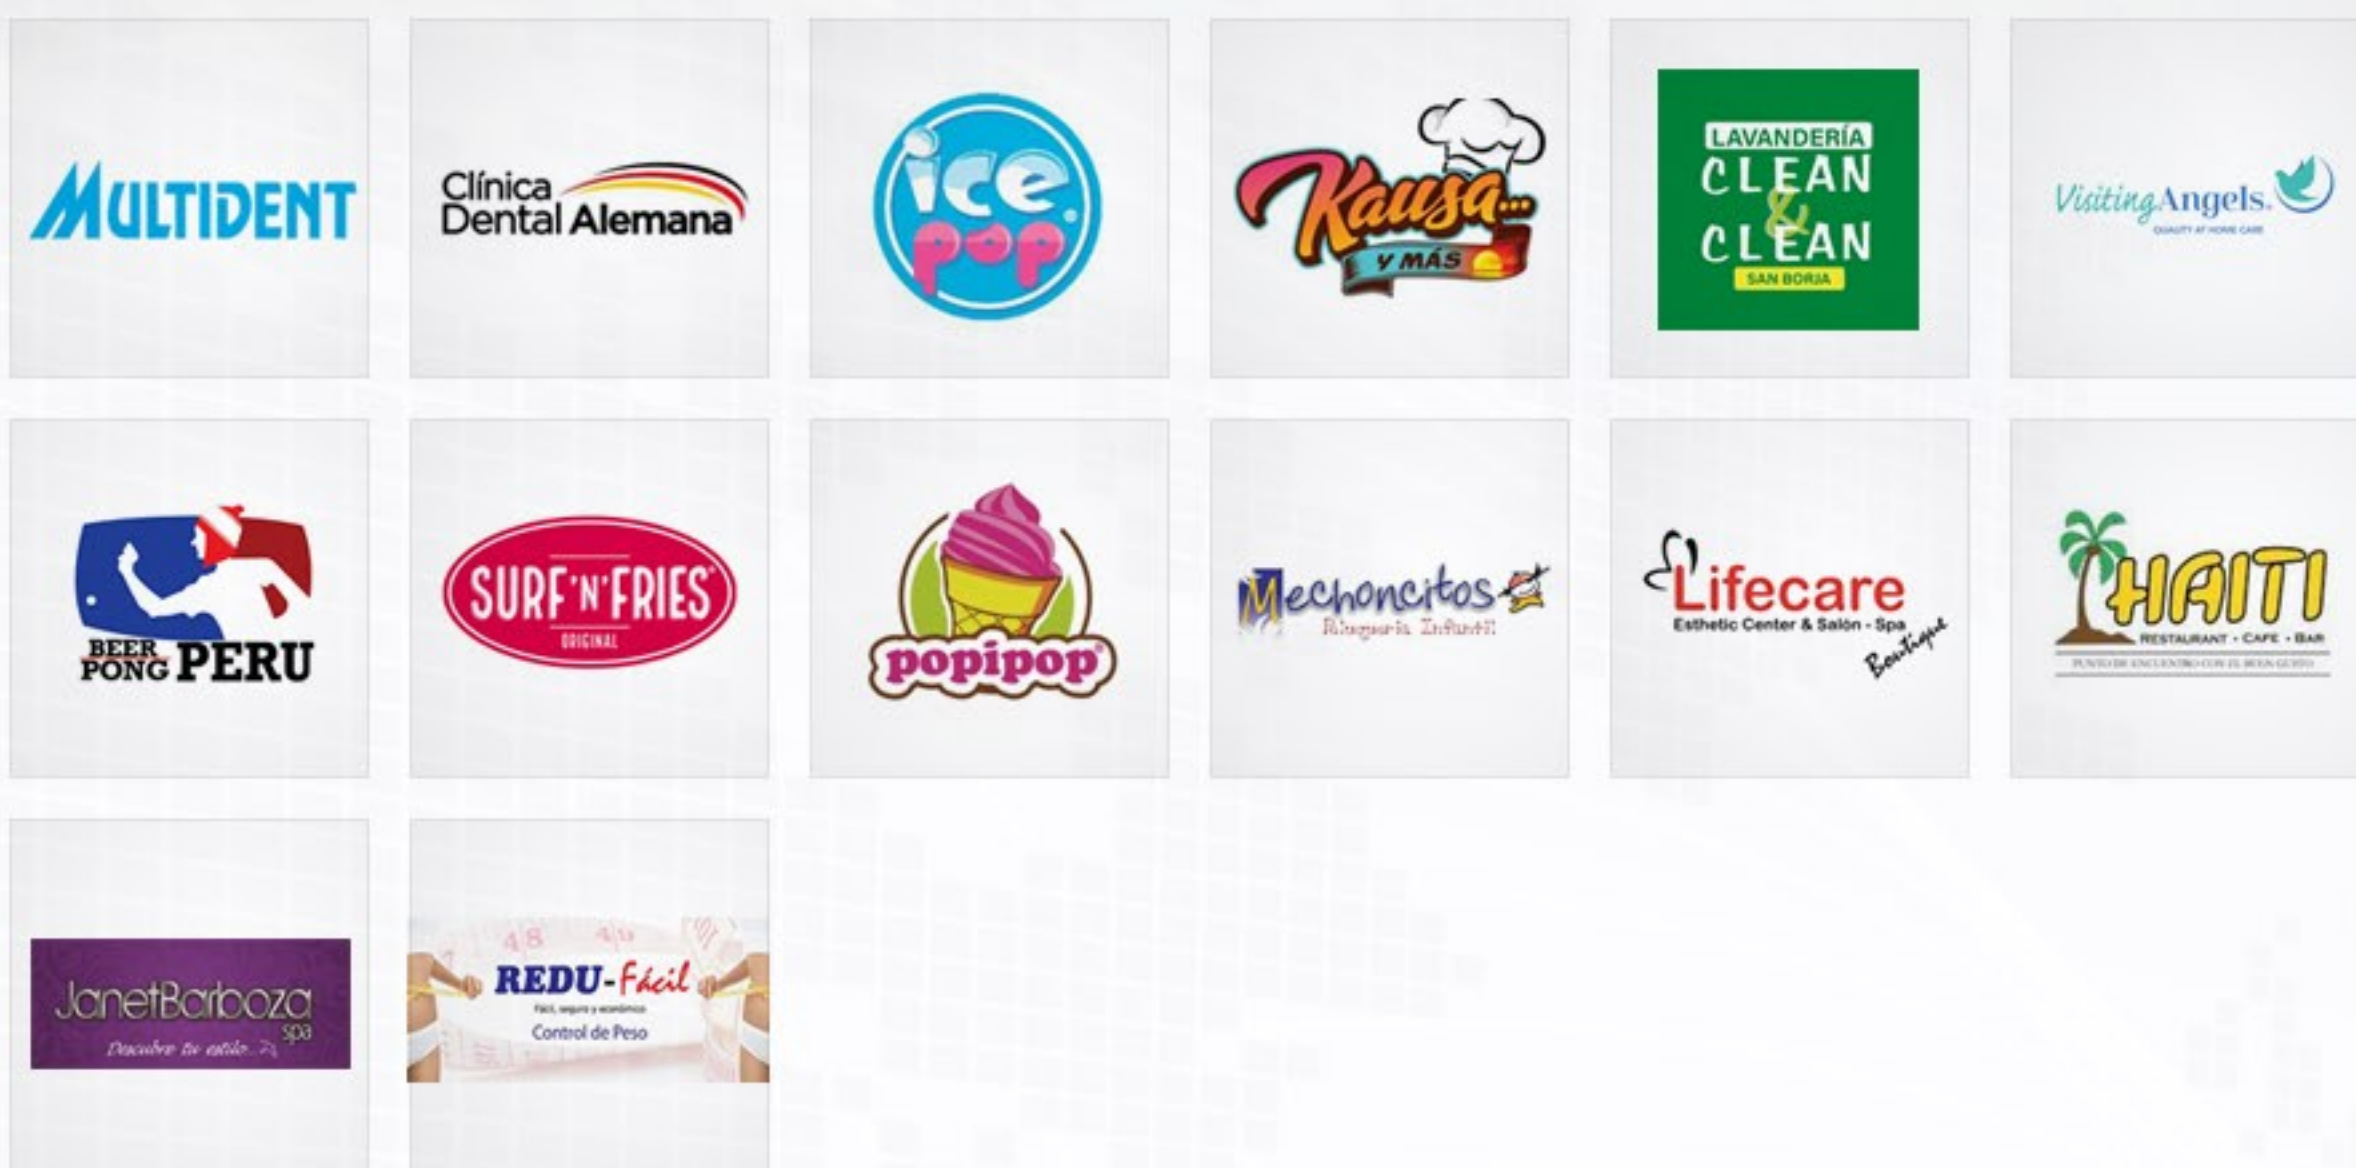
MULTIDENT

Clínica Dental Alemana

ice pop

Kausa... y más

LAVANDERÍA CLEAN & CLEAN SAN BORJA

Visiting Angels.
QUALITY AT HOME CARE

BEER PONG PERU

SURF'N'FRIES ORIGINAL

popipop

Mechoncitos
Peluquería Infantil

Lifecare
Esthetic Center & Salón - Spa
Boutique

HAITI
RESTAURANT · CAFE · BAR
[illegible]

JanetBarboza spa
Descubre tu estilo...

REDU-Fácil
Fácil, seguro y económico
Control de Peso